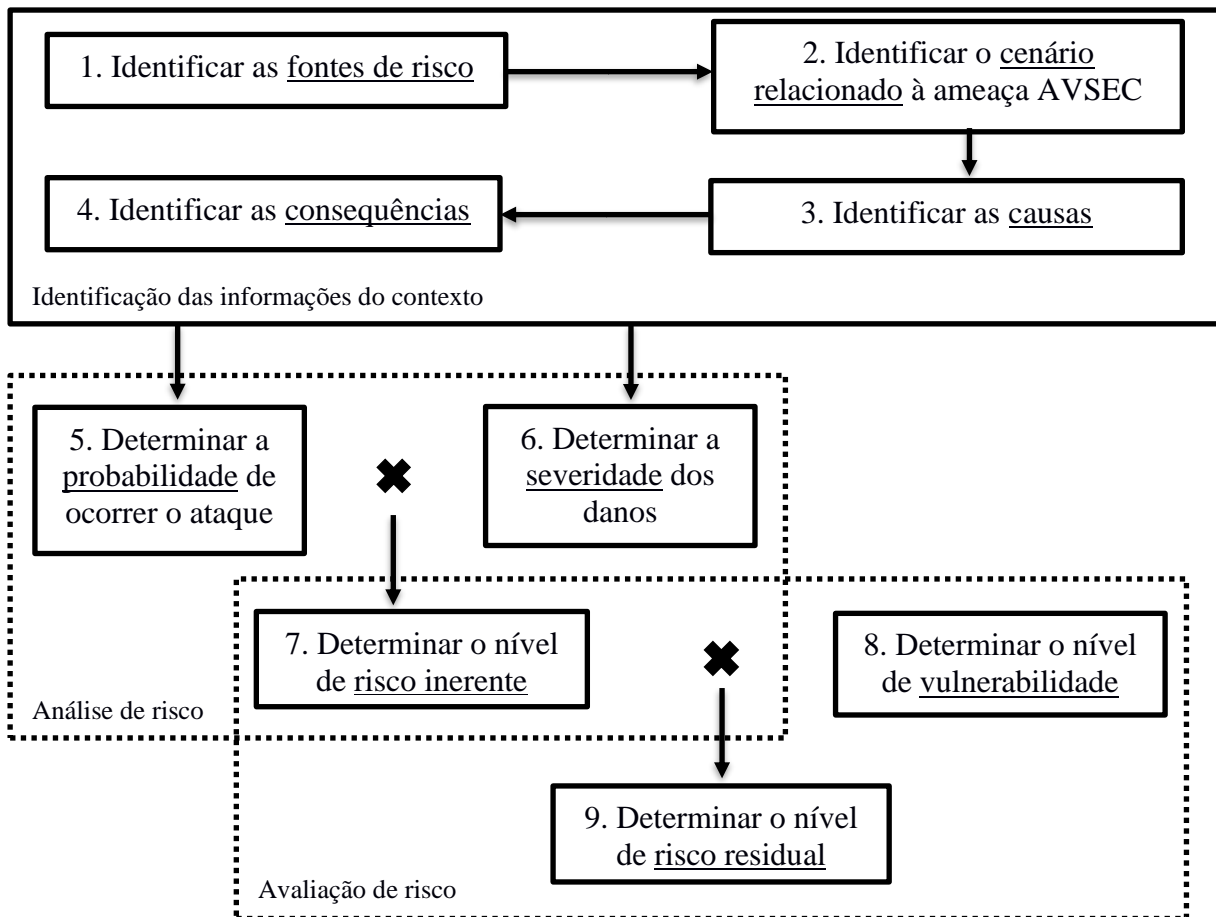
1. Identificar as fontes de risco

2. Identificar o cenário relacionado à ameaça AVSEC

4. Identificar as consequências

3. Identificar as causas

Identificação das informações do contexto

5. Determinar a probabilidade de ocorrer o ataque

✖

6. Determinar a severidade dos danos

7. Determinar o nível de risco inerente

✖

8. Determinar o nível de vulnerabilidade

Análise de risco

9. Determinar o nível de risco residual

Avaliação de risco